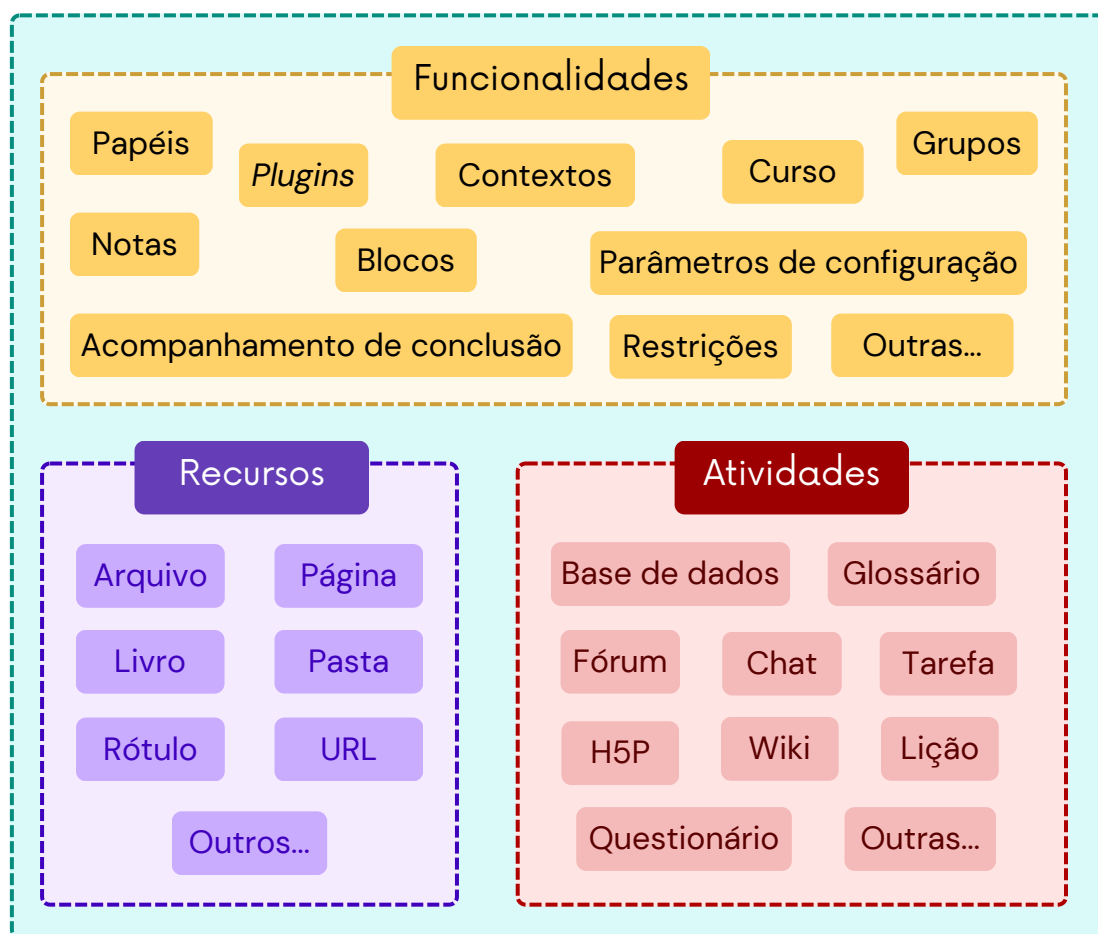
Funcionalidades

Papéis

*Plugins*

Contextos

Curso

Grupos

Notas

Blocos

Parâmetros de configuração

Acompanhamento de conclusão

Restrições

Outras...

Recursos

Arquivo

Página

Livro

Pasta

Rótulo

URL

Outros...

Atividades

Base de dados

Glossário

Fórum

Chat

Tarefa

H5P

Wiki

Lição

Questionário

Outras...